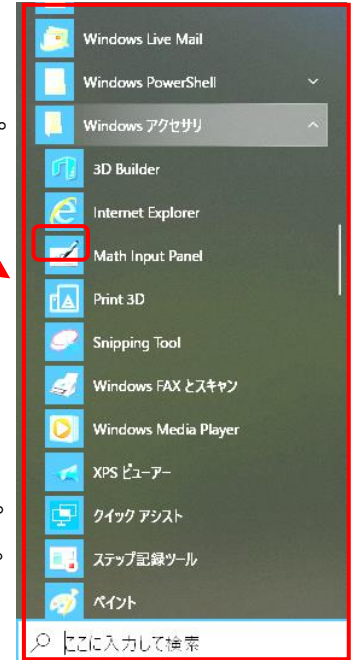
Windows Live Mail
Windows PowerShell
Windows アクセサリ
3D Builder
Internet Explorer
Math Input Panel
Print 3D
Snipping Tool
Windows FAX とスキャン
Windows Media Player
XPS ビューアー
クイック アシスト
ステップ記録ツール
ペイント
ここに入力して検索